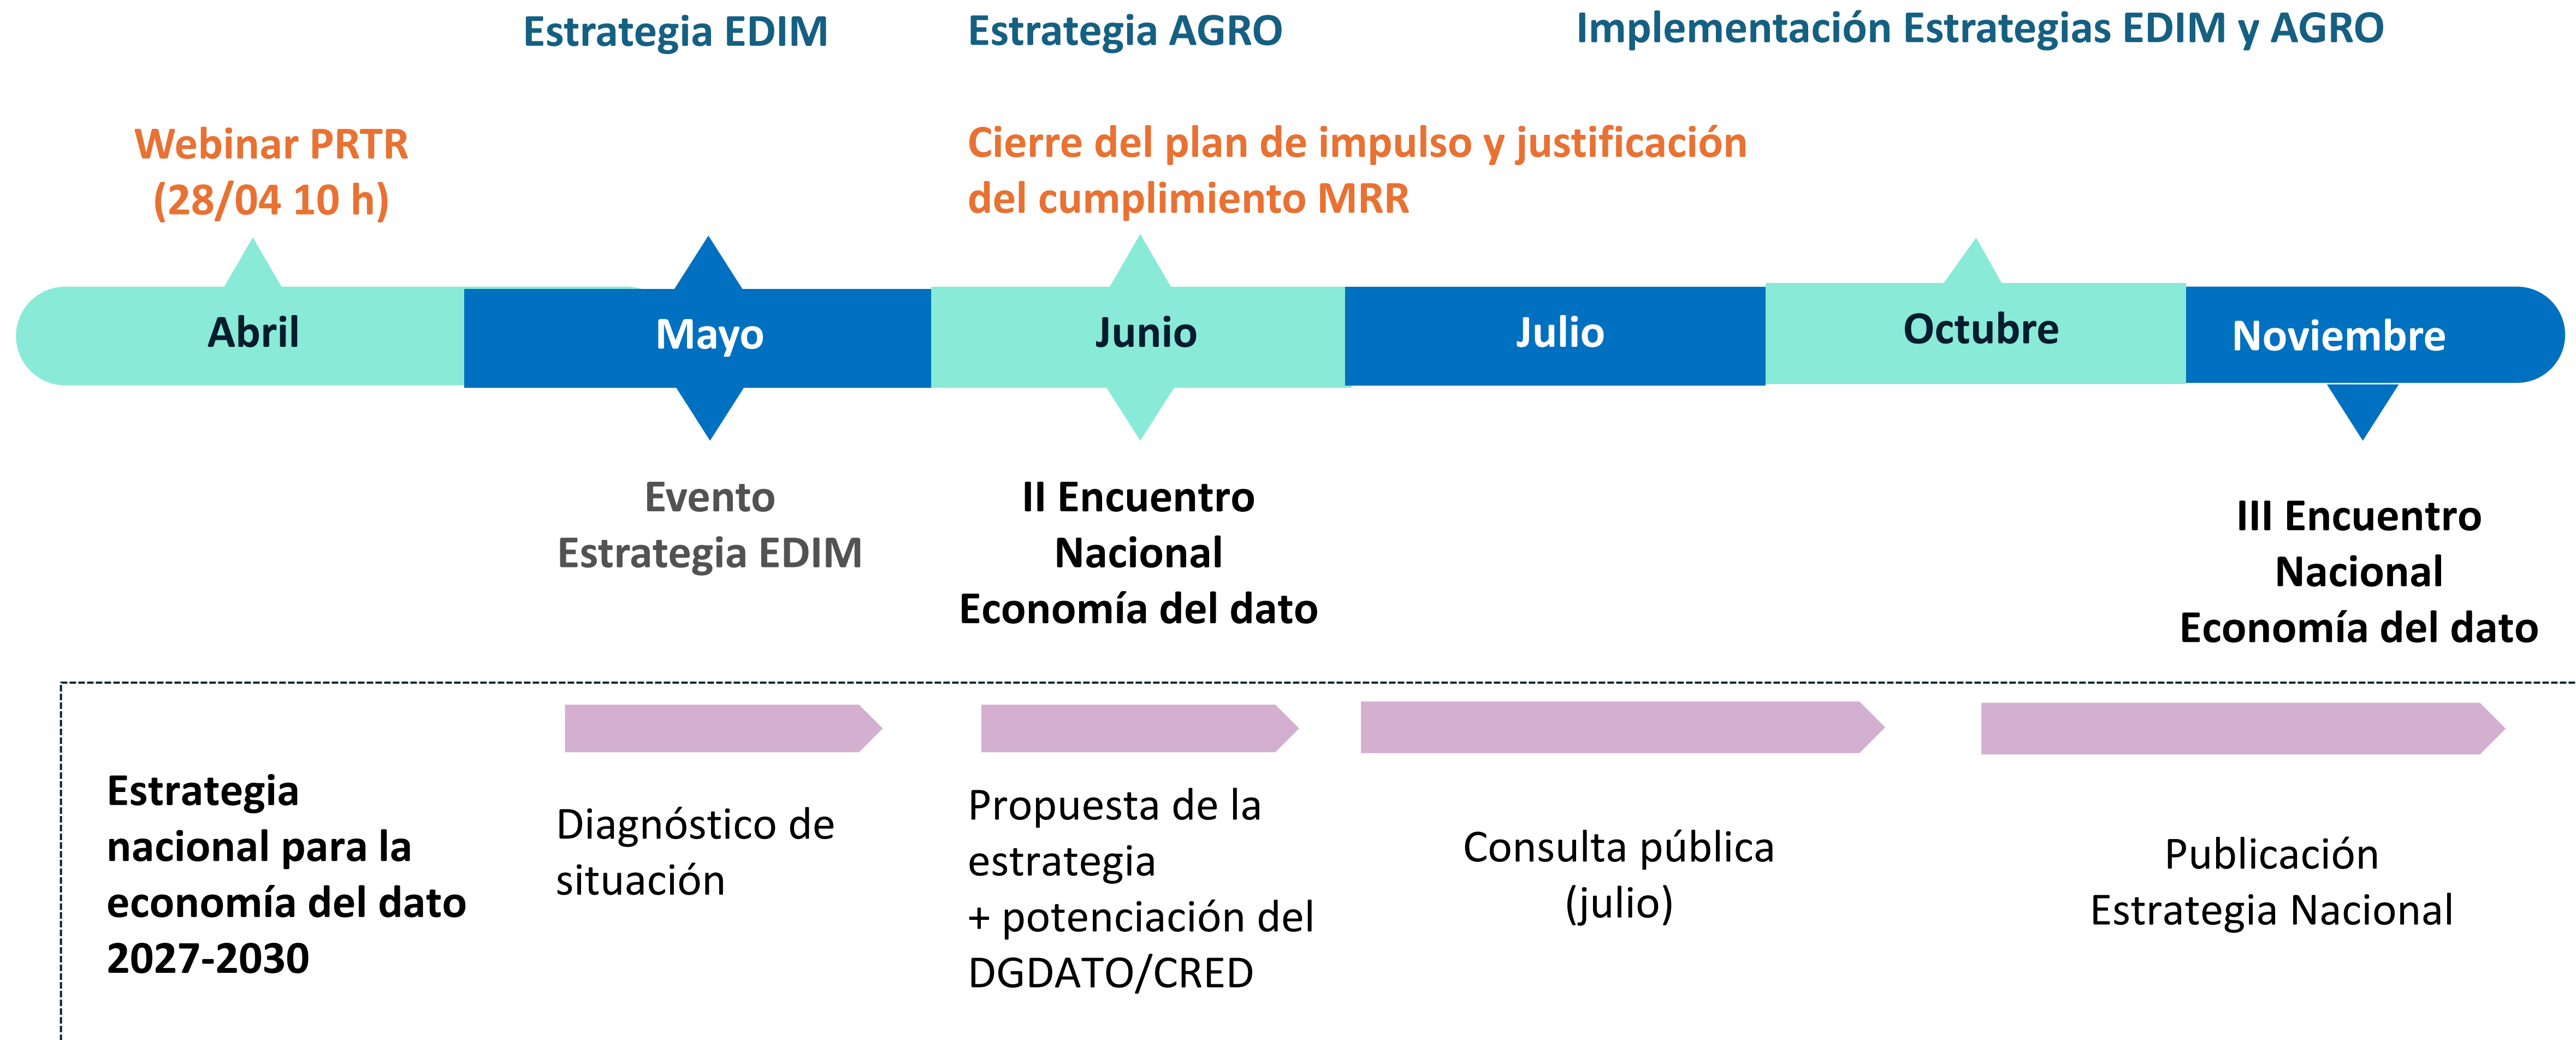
Estrategia EDIM

Estrategia AGRO

Implementación Estrategias EDIM y AGRO

Webinar PRTR (28/04 10 h)

Cierre del plan de impulso y justificación del cumplimiento MRR

Abril

Mayo

Junio

Julio

Octubre

Noviembre

Evento Estrategia EDIM

II Encuentro Nacional Economía del dato

III Encuentro Nacional Economía del dato

Estrategia nacional para la economía del dato 2027-2030

Diagnóstico de situación

Propuesta de la estrategia + potenciación del DGDATO/CRED

Consulta pública (julio)

Publicación Estrategia Nacional